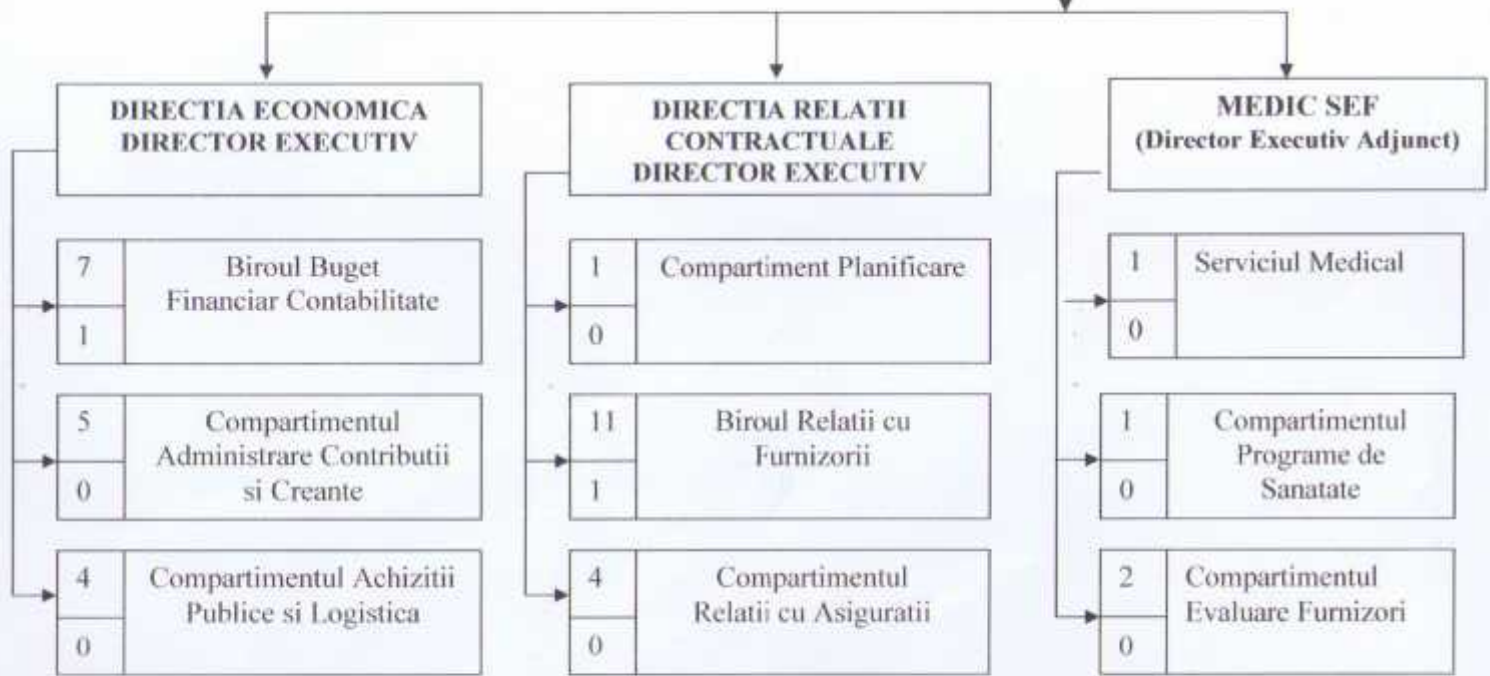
DIRECTIA ECONOMICA
DIRECTOR EXECUTIV

| 7 | Biroul Buget Financiar Contabilitate |
|---|---|
| 1 | |

| 5 | Compartimentul Administrare Contributii si Creante |
|---|---|
| 0 | |

| 4 | Compartimentul Achizitii Publice si Logistica |
|---|---|
| 0 | |

DIRECTIA RELATII
CONTRACTUALE
DIRECTOR EXECUTIV

| 1 | Compartiment Planificare |
|---|---|
| 0 | |

| 11 | Biroul Relatii cu Furnizorii |
|---|---|
| 1 | |

| 4 | Compartimentul Relatii cu Asiguratii |
|---|---|
| 0 | |

MEDIC SEF
(Director Executiv Adjunct)

| 1 | Serviciul Medical |
|---|---|
| 0 | |

| 1 | Compartimentul Programe de Sanatate |
|---|---|
| 0 | |

| 2 | Compartimentul Evaluare Furnizori |
|---|---|
| 0 | |